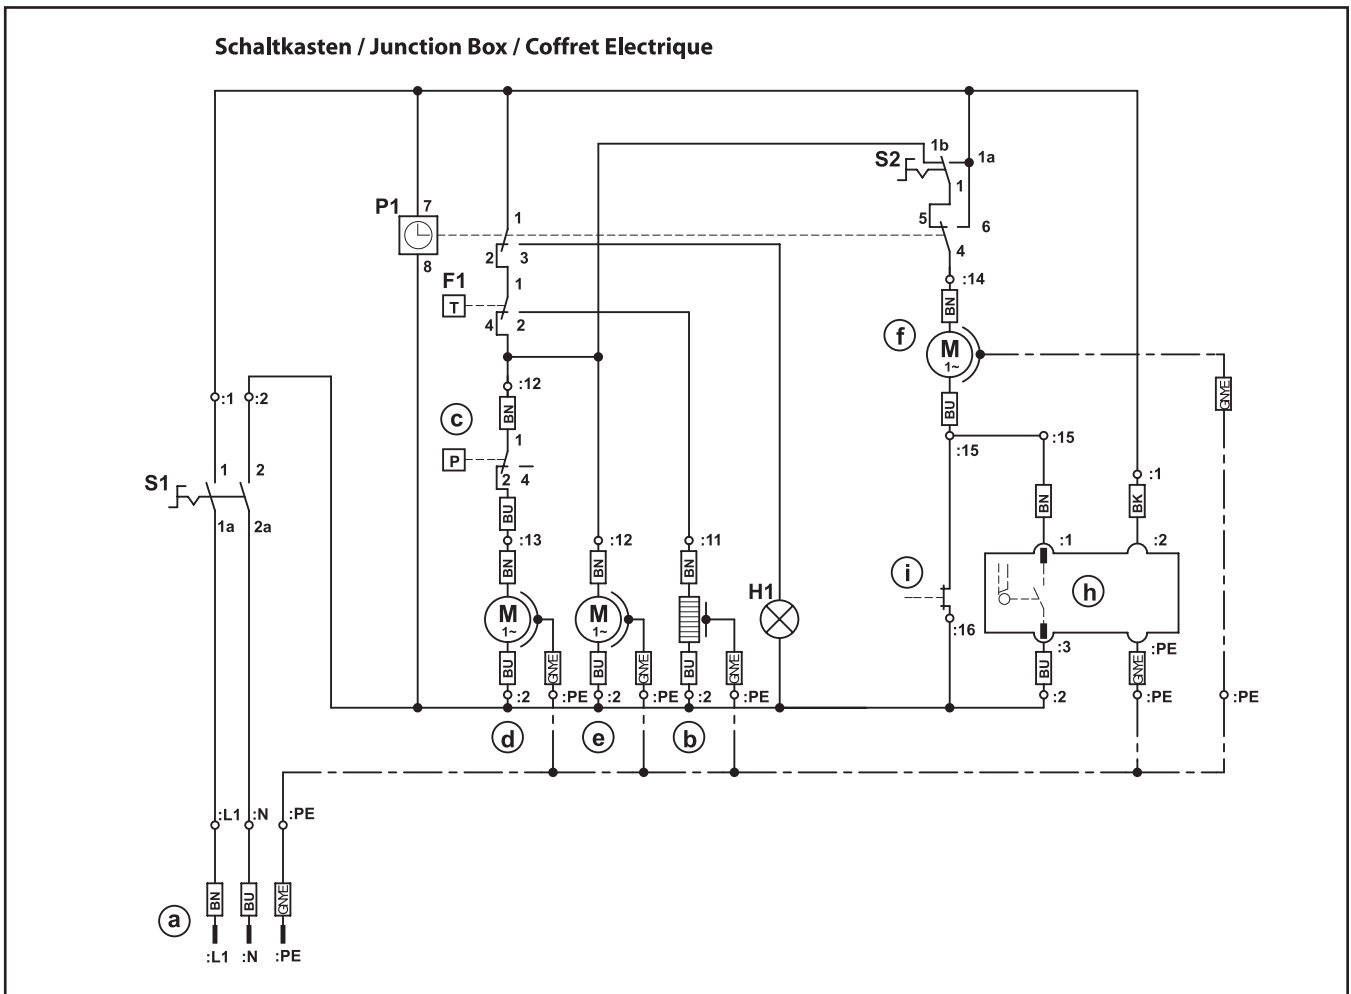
Schaltkasten / Junction Box / Coffret Electrique

S2
1b
1a
1
5
6
4
:14
BN
f
M
1~
BU
GNYE
P1
7
8
1
2
3
F1
1
T
4
2
:1
:2
:12
c
BN
1
P
2
4
S1
1
2
1a
2a
BU
:13
BN
M
1~
BU
GNYE
:2
:PE
d
:12
BN
M
1~
BU
GNYE
:2
:PE
e
:11
BN
BU
GNYE
:2
:PE
b
H1
:15
:15
:1
BN
BK
:1
:2
h
i
:16
:3
BU
GNYE
:PE
:2
:PE
:PE
:L1
:N
:PE
a
BN
BU
GNYE
:L1
:N
:PE